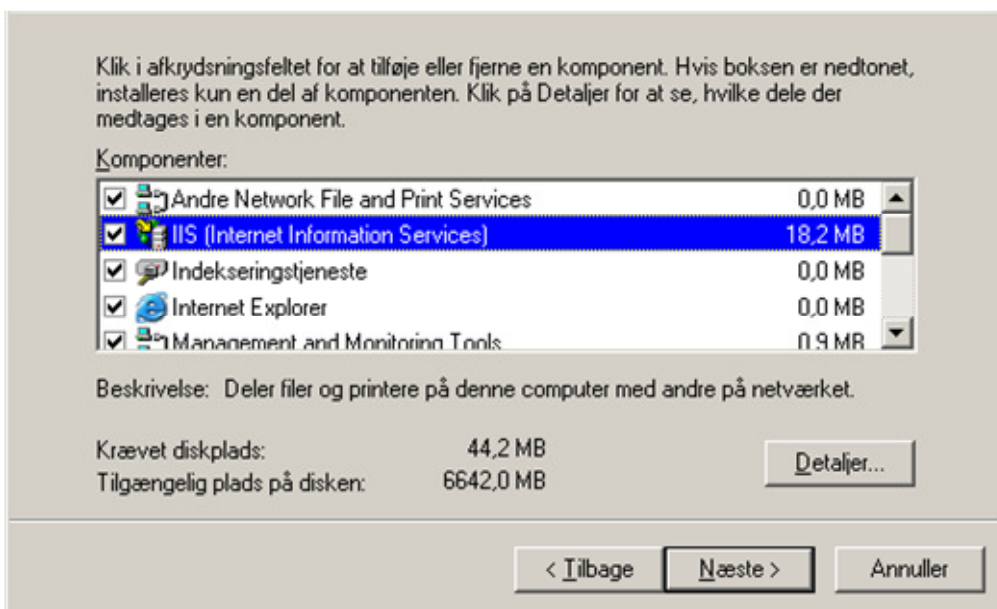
Klik i afkrydsningsfeltet for at tilføje eller fjerne en komponent. Hvis boksen er nedtonet, installeres kun en del af komponenten. Klik på Detaljer for at se, hvilke dele der medtages i en komponent.

Komponenter:

| | | |
|---|---|---|
| ☑ | Andre Network File and Print Services | 0,0 MB |
| ☑ | IIS (Internet Information Services) | 18,2 MB |
| ☑ | Indekseringstjeneste | 0,0 MB |
| ☑ | Internet Explorer | 0,0 MB |
| ☑ | Management and Monitoring Tools | 0,9 MB |

Beskrivelse: Deler filer og printere på denne computer med andre på netværket.

Krævet diskplads: 44,2 MB
Tilgængelig plads på disken: 6642,0 MB

Detaljer...

< Tilbage    Næste >    Annuller